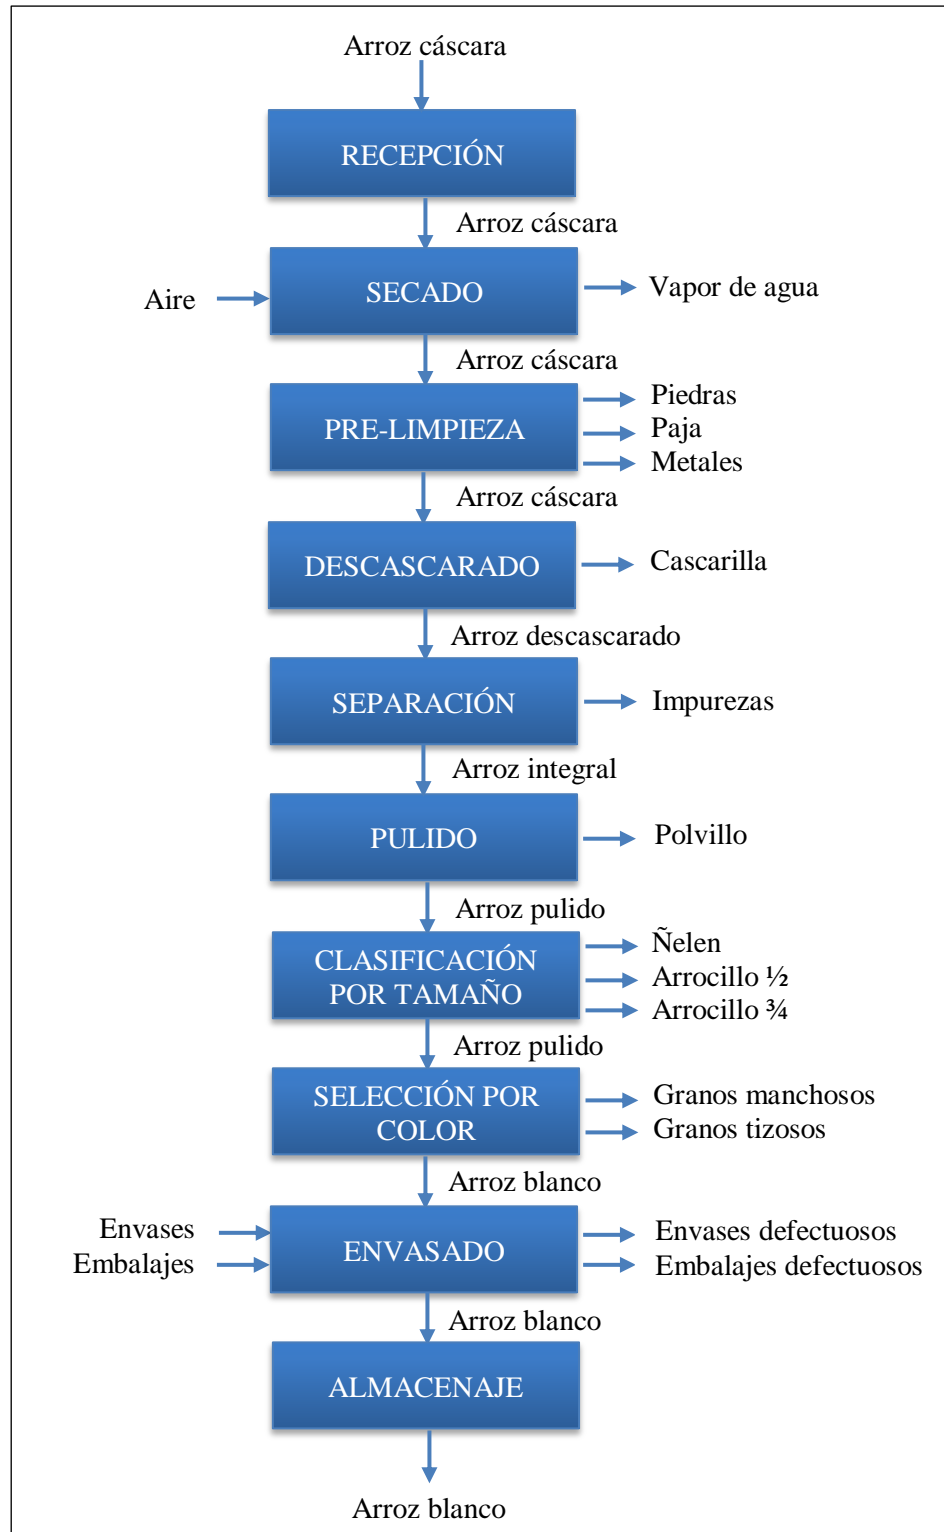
Arroz cáscara

RECEPCIÓN

Arroz cáscara

Aire

SECADO

Vapor de agua

Arroz cáscara

PRE-LIMPIEZA

Piedras
Paja
Metales

Arroz cáscara

DESCASCARADO

Cascarilla

Arroz descascarado

SEPARACIÓN

Impurezas

Arroz integral

PULIDO

Polvillo

Arroz pulido

CLASIFICACIÓN POR TAMAÑO

Ñelen
Arrocillo ½
Arrocillo ¾

Arroz pulido

SELECCIÓN POR COLOR

Granos manchosos
Granos tizosos

Arroz blanco

Envases
Embalajes

ENVASADO

Envases defectuosos
Embalajes defectuosos

Arroz blanco

ALMACENAJE

Arroz blanco